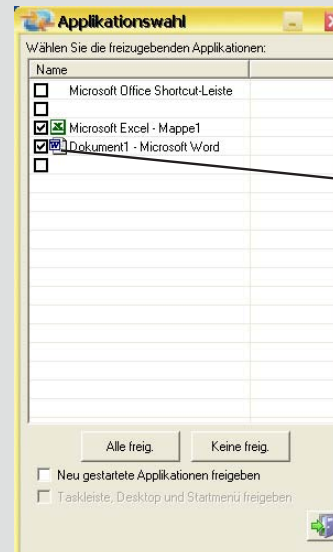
Applikationswahl

Wählen Sie die freizugebenden Applikationen:

Name

Microsoft Office Shortcut-Leiste

Microsoft Excel - Mappe1

Dokument1 - Microsoft Word

Alle freig.

Keine freig.

Neu gestartete Applikationen freigeben

Taskleiste, Desktop und Startmenü freigeben